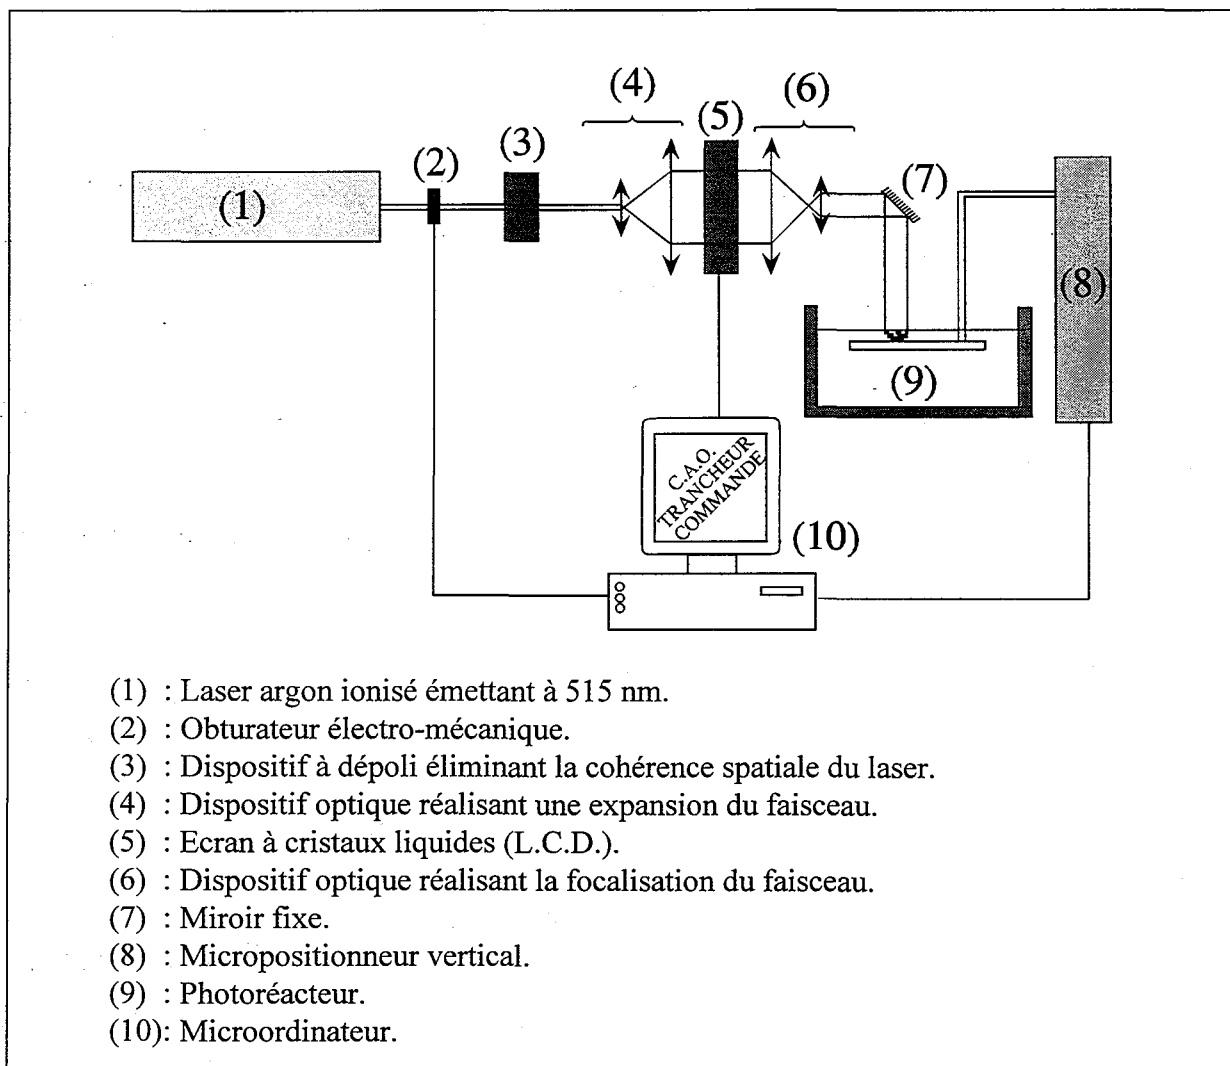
(4)
(5)
(6)
(2)
(3)
(1)
(7)
(8)
(9)
C.A.O.
TRANCHEUR
COMMANDE
(10)

(1) : Laser argon ionisé émettant à 515 nm.
(2) : Obturateur électro-mécanique.
(3) : Dispositif à dépoli éliminant la cohérence spatiale du laser.
(4) : Dispositif optique réalisant une expansion du faisceau.
(5) : Ecran à cristaux liquides (L.C.D.).
(6) : Dispositif optique réalisant la focalisation du faisceau.
(7) : Miroir fixe.
(8) : Micropositionneur vertical.
(9) : Photoréacteur.
(10): Microordinateur.